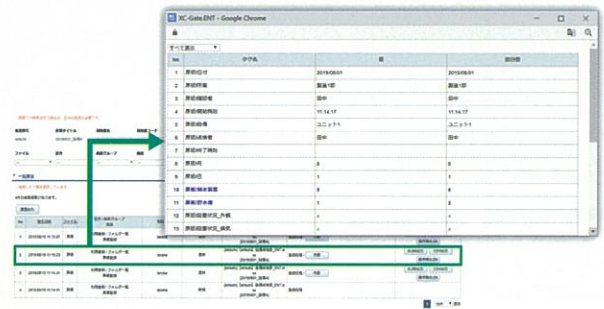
XC-Gate.ENT – Google Chrome

すべて表示

| No. | タグ名 | 前 | 添付 |
|---|---|---|---|
| 1 | 原価日付 | 2019/08/01 | 2019/08/01 |
| 2 | 原価部署 | 製造1部 | 製造1部 |
| 3 | 原価確認者 | 田中 | 田中 |
| 4 | 原価開始時刻 | 11:14:17 | 11:14:17 |
| 5 | 原価設備 | ユニット1 | ユニット1 |
| 6 | 原価点検者 | 田中 | 田中 |
| 7 | 原価終了時刻 | | |
| 8 | 原価の向 | 0 | 0 |
| 9 | 原価の圧 | 1 | 1 |
| 10 | 原価油水前面 | 5 | 5 |
| 11 | 原価油水後 | 1 | 2 |
| 12 | 原価設置状況_外観 | ○ | ○ |
| 13 | 原価設置状況_損傷 | ○ | ○ |

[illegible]

一覧表示

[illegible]

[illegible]